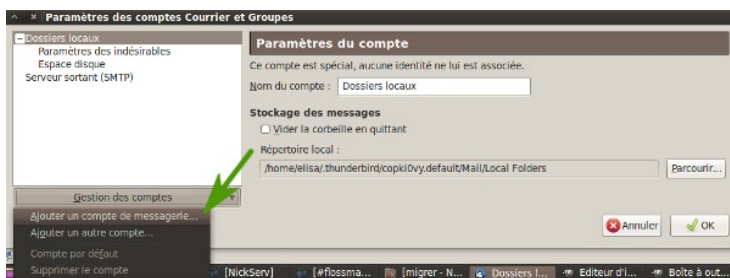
Paramètres des comptes Courrier et Groupes

Dossiers locaux
Paramètres des indésirables
Espace disque
Serveur sortant (SMTP)

Paramètres du compte

Ce compte est spécial, aucune identité ne lui est associée.

Nom du compte : Dossiers locaux

Stockage des messages

Vider la corbeille en quittant

Répertoire local :

/home/elisa/.thunderbird/copki0vy.default/Mail/Local Folders

Parcourir...

Gestion des comptes

Ajouter un compte de messagerie...
Ajouter un autre compte...
Compte par défaut
Supprimer le compte

Annuler
OK

[NickServ]
[#flossma...
[migrer - N...
Dossiers l...
Editeur d'i...
Boîte à out...